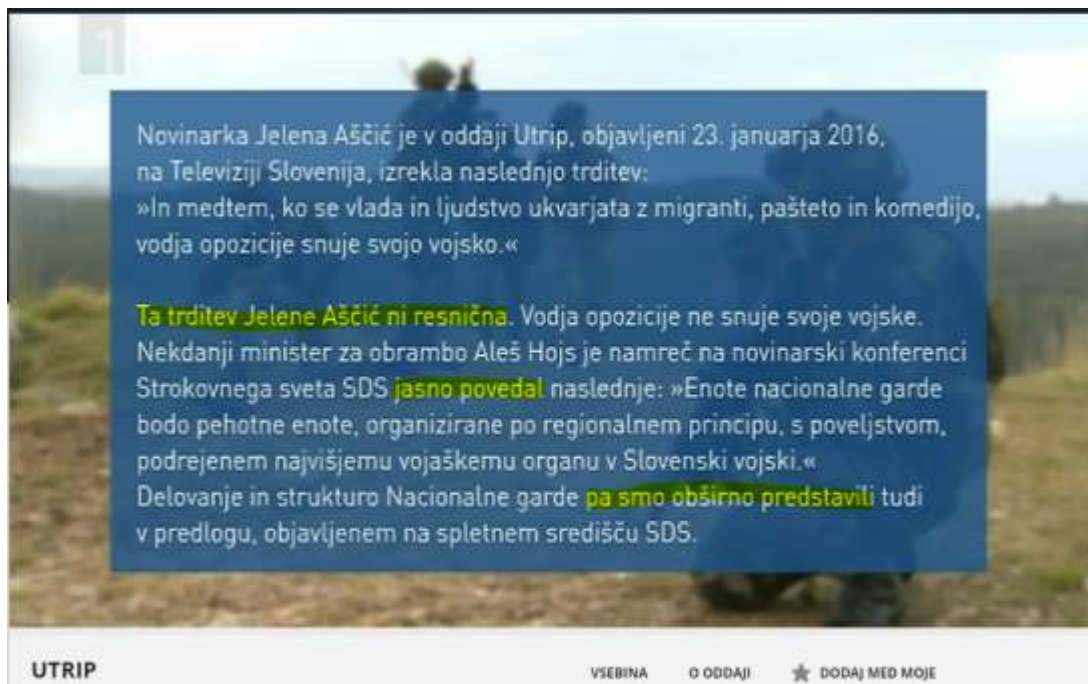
1

Novinarka Jelena Aščić je v oddaji Utrip, objavljeni 23. januarja 2016, na Televiziji Slovenija, izrekla naslednjo trditev:
»In medtem, ko se vlada in ljudstvo ukvarjata z migranti, pašteto in komedijo, vodja opozicije snuje svojo vojsko.«

Ta trditev Jelene Aščić ni resnična. Vodja opozicije ne snuje svoje vojske. Nekdanji minister za obrambo Aleš Hojs je namreč na novinarski konferenci Strokovnega sveta SDS jasno povedal naslednje: »Enote nacionalne garde bodo pehotne enote, organizirane po regionalnem principu, s poveljstvom, podrejenem najvišjemu vojaškemu organu v Slovenski vojski.«
Delovanje in strukturo Nacionalne garde pa smo obširno predstavili tudi v predlogu, objavljenem na spletnem središču SDS.

UTRIP

VSEBINA

O ODDAJI

DODAJ MED MOJE